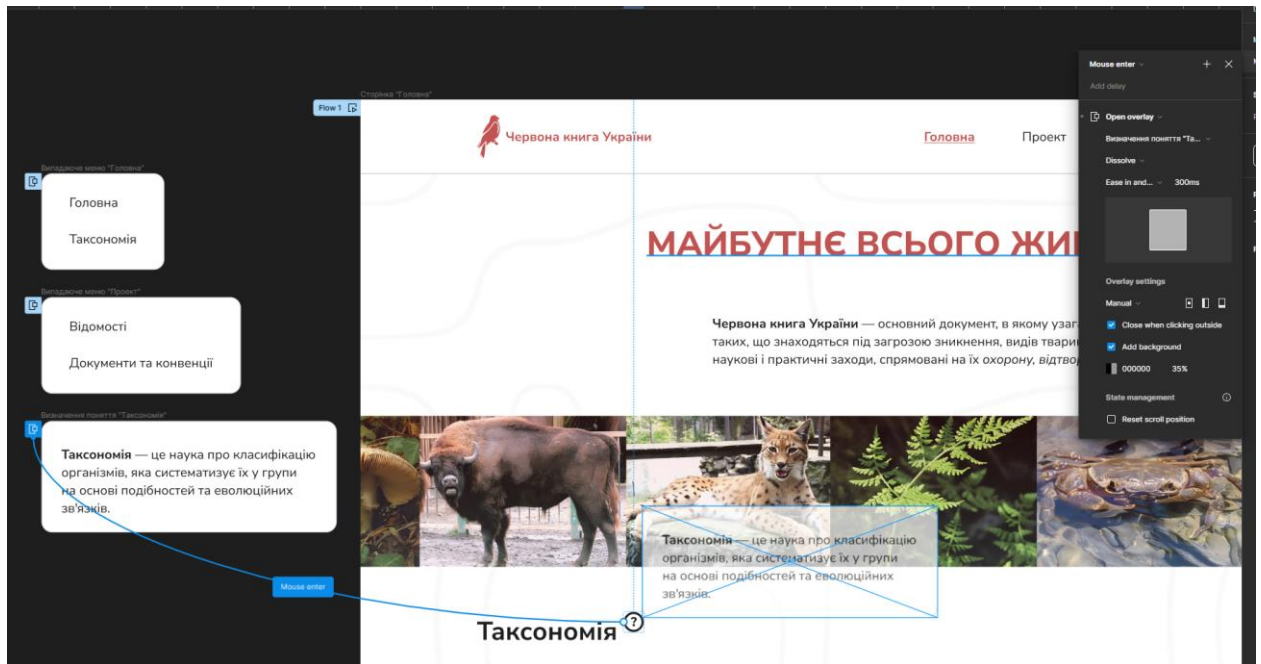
Сторінка "Головна"

Flow 1

Червона книга України

Головна

Проект

МАЙБУТНЄ ВСЬОГО ЖИ

Червона книга України — основний документ, в якому узаг таких, що знаходяться під загрозою зникнення, видів твари наукові і практичні заходи, спрямовані на їх охорону, відтвор

Випадаюче меню "Головна"

Головна

Таксономія

Випадаюче меню "Проект"

Відомості

Документи та конвенції

Визначення поняття "Таксономія"

**Таксономія** — це наука про класифікацію організмів, яка систематизує їх у групи на основі подібностей та еволюційних зв'язків.

**Таксономія** — це наука про класифікацію організмів, яка систематизує їх у групи на основі подібностей та еволюційних зв'язків.

Mouse enter

Таксономія

Mouse enter

Add delay

Open overlay

Визначення поняття "Та...

Dissolve

Ease in and... 300ms

Overlay settings

Manual

Close when clicking outside

Add background

000000 35%

State management

Reset scroll position